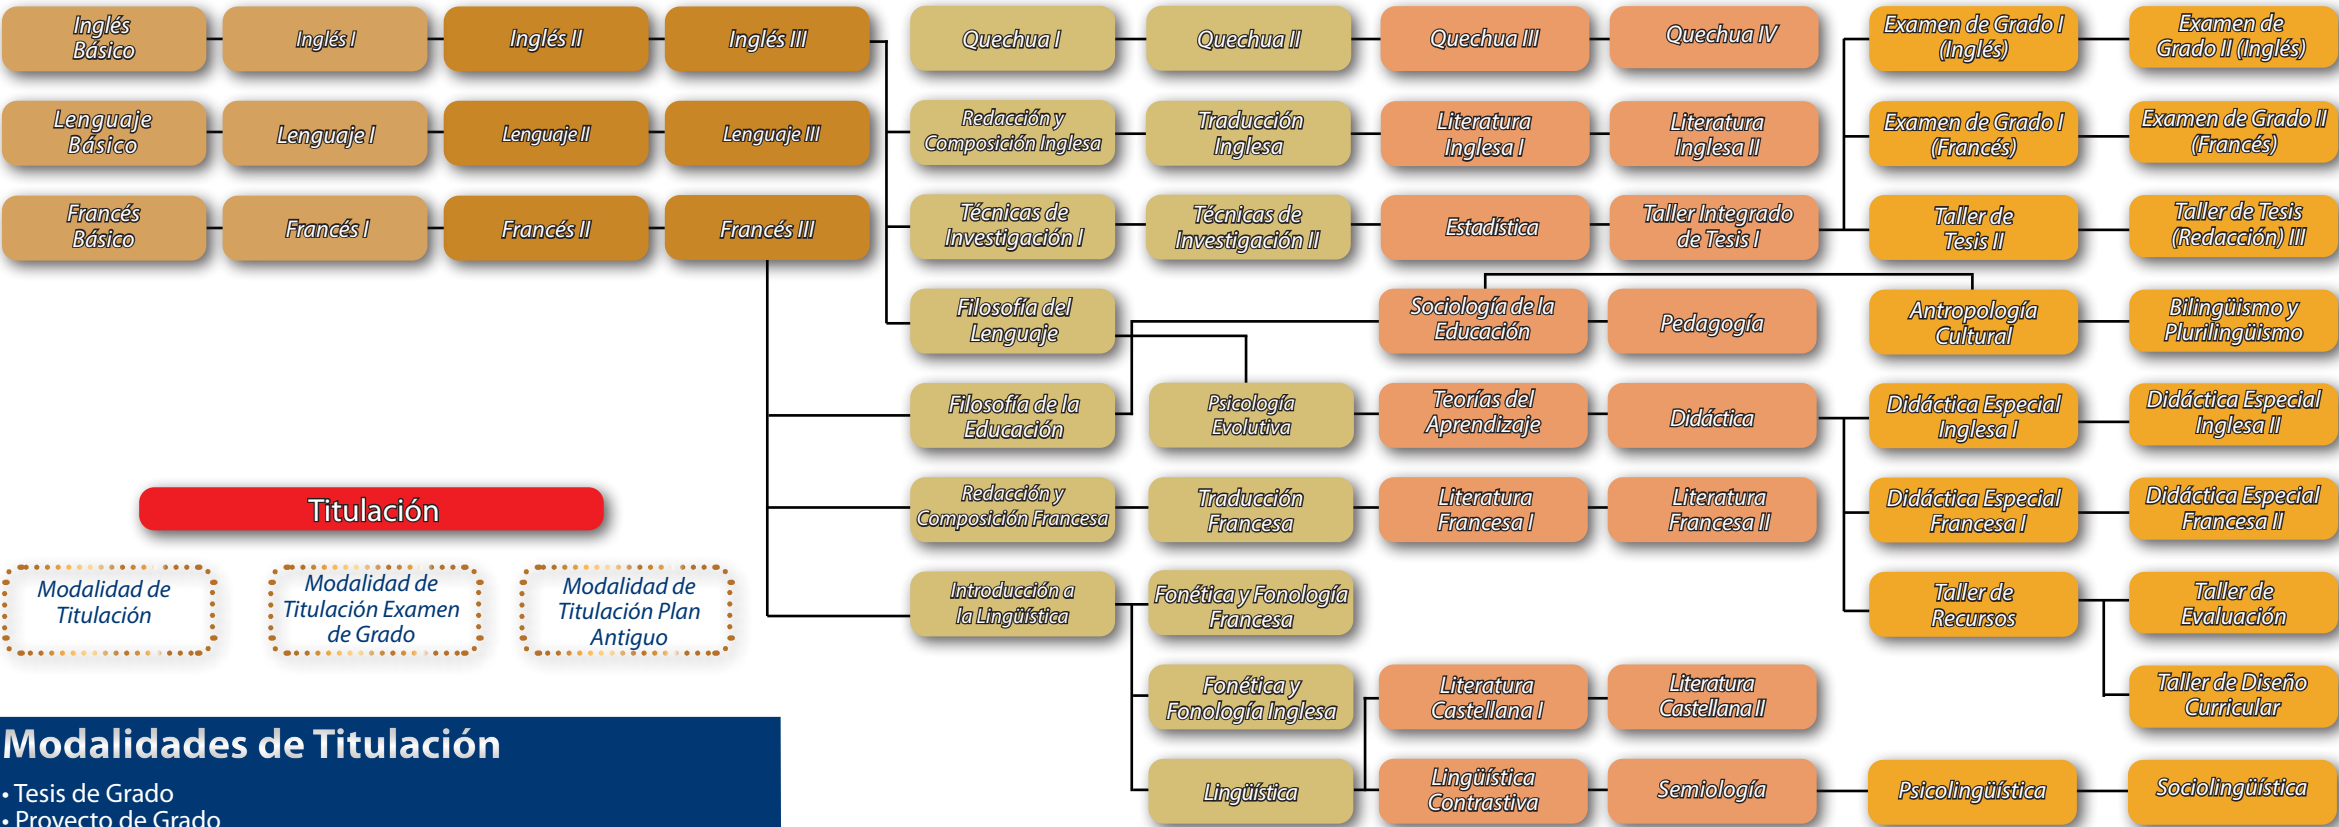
Inglés Básico

Inglés I

Inglés II

Inglés III

Quechua I

Quechua II

Quechua III

Quechua IV

Examen de Grado I (Inglés)

Examen de Grado II (Inglés)

Lenguaje Básico

Lenguaje I

Lenguaje II

Lenguaje III

Redacción y Composición Inglesa

Traducción Inglesa

Literatura Inglesa I

Literatura Inglesa II

Examen de Grado I (Francés)

Examen de Grado II (Francés)

Francés Básico

Francés I

Francés II

Francés III

Técnicas de Investigación I

Técnicas de Investigación II

Estadística

Taller Integrado de Tesis I

Taller de Tesis II

Taller de Tesis (Redacción) III

Filosofía del Lenguaje

Sociología de la Educación

Pedagogía

Antropología Cultural

Bilingüismo y Plurilingüismo

Filosofía de la Educación

Psicología Evolutiva

Teorías del Aprendizaje

Didáctica

Didáctica Especial Inglesa I

Didáctica Especial Inglesa II

Titulación

Redacción y Composición Francesa

Traducción Francesa

Literatura Francesa I

Literatura Francesa II

Didáctica Especial Francesa I

Didáctica Especial Francesa II

Modalidad de Titulación

Modalidad de Titulación Examen de Grado

Modalidad de Titulación Plan Antiguo

Introducción a la Lingüística

Fonética y Fonología Francesa

Taller de Recursos

Taller de Evaluación

Fonética y Fonología Inglesa

Literatura Castellana I

Literatura Castellana II

Taller de Diseño Curricular

Modalidades de Titulación

• Tesis de Grado
• Proyecto de Grado

Lingüística

Lingüística Contrastiva

Semiología

Psicolingüística

Sociolingüística